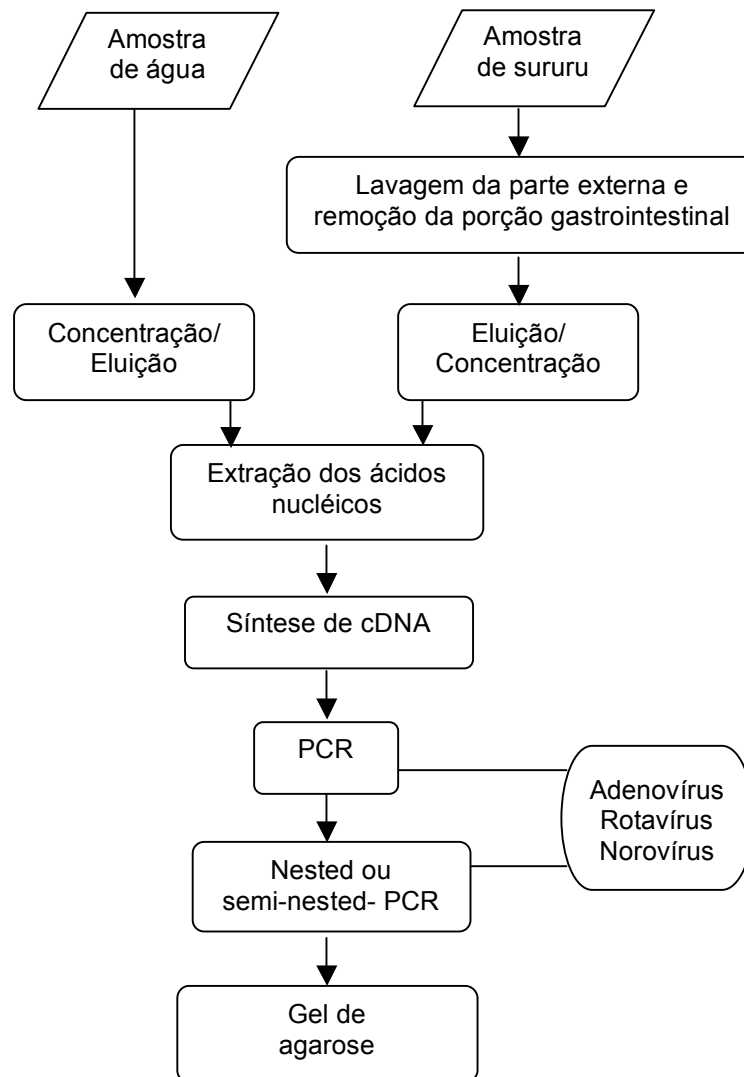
Amostra de água

Amostra de sururu

Lavagem da parte externa e remoção da porção gastrointestinal

Concentração/ Eluição

Eluição/ Concentração

Extração dos ácidos nucléicos

Síntese de cDNA

PCR

Adenovírus
Rotavírus
Norovírus

Nested ou semi-nested- PCR

Gel de agarose